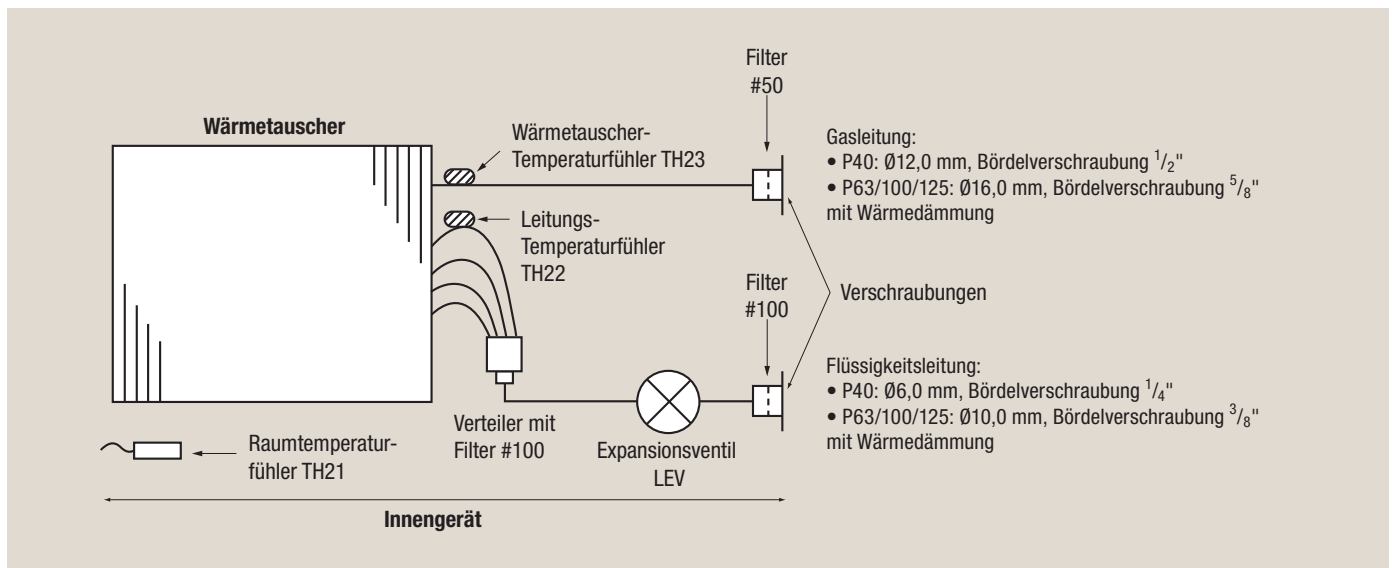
Wärmetauscher

Wärmetauscher-Temperaturfühler TH23

Leitungs-Temperaturfühler TH22

Filter #50

Filter #100

Gasleitung:
• P40: Ø12,0 mm, Bördelverschraubung $^1/_2$"
• P63/100/125: Ø16,0 mm, Bördelverschraubung $^5/_8$" mit Wärmedämmung

Verschraubungen

Flüssigkeitsleitung:
• P40: Ø6,0 mm, Bördelverschraubung $^1/_4$"
• P63/100/125: Ø10,0 mm, Bördelverschraubung $^3/_8$" mit Wärmedämmung

Verteiler mit Filter #100

Expansionsventil LEV

Raumtemperaturfühler TH21

Innengerät